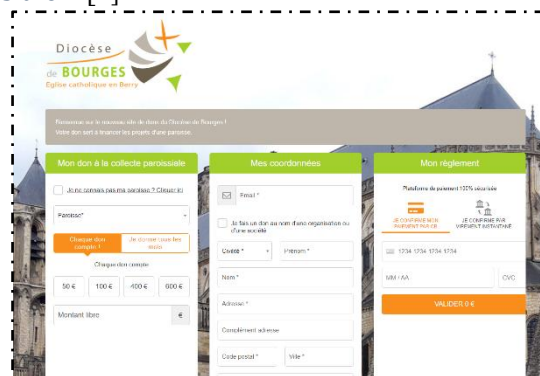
Diocèse de BOURGES
Eglise catholique en Berry

Bienvenue sur le nouveau site de dons du Diocèse de Bourges !
Votre don sert à financer les projets d'une paroisse.

Mon don à la collecte paroissiale

Je ne connais pas ma paroisse ? Cliquer ici

Paroisse*

Chaque don compte !
Je donne tous les mois

Chaque don compte

50 €
100 €
400 €
600 €

Montant libre
€

Mes coordonnées

Email *

Je fais un don au nom d'une organisation ou d'une société

Civilité *
Prénom *

Nom *

Adresse *

Complément adresse

Code postal *
Ville *

Mon règlement

Plateforme de paiement 100% sécurisée

JE CONFIRME MON PAIEMENT PAR CB
JE CONFIRME PAR VIREMENT INSTANTANÉ

1234 1234 1234 1234

MM / AA
CVC

VALIDER 0 €